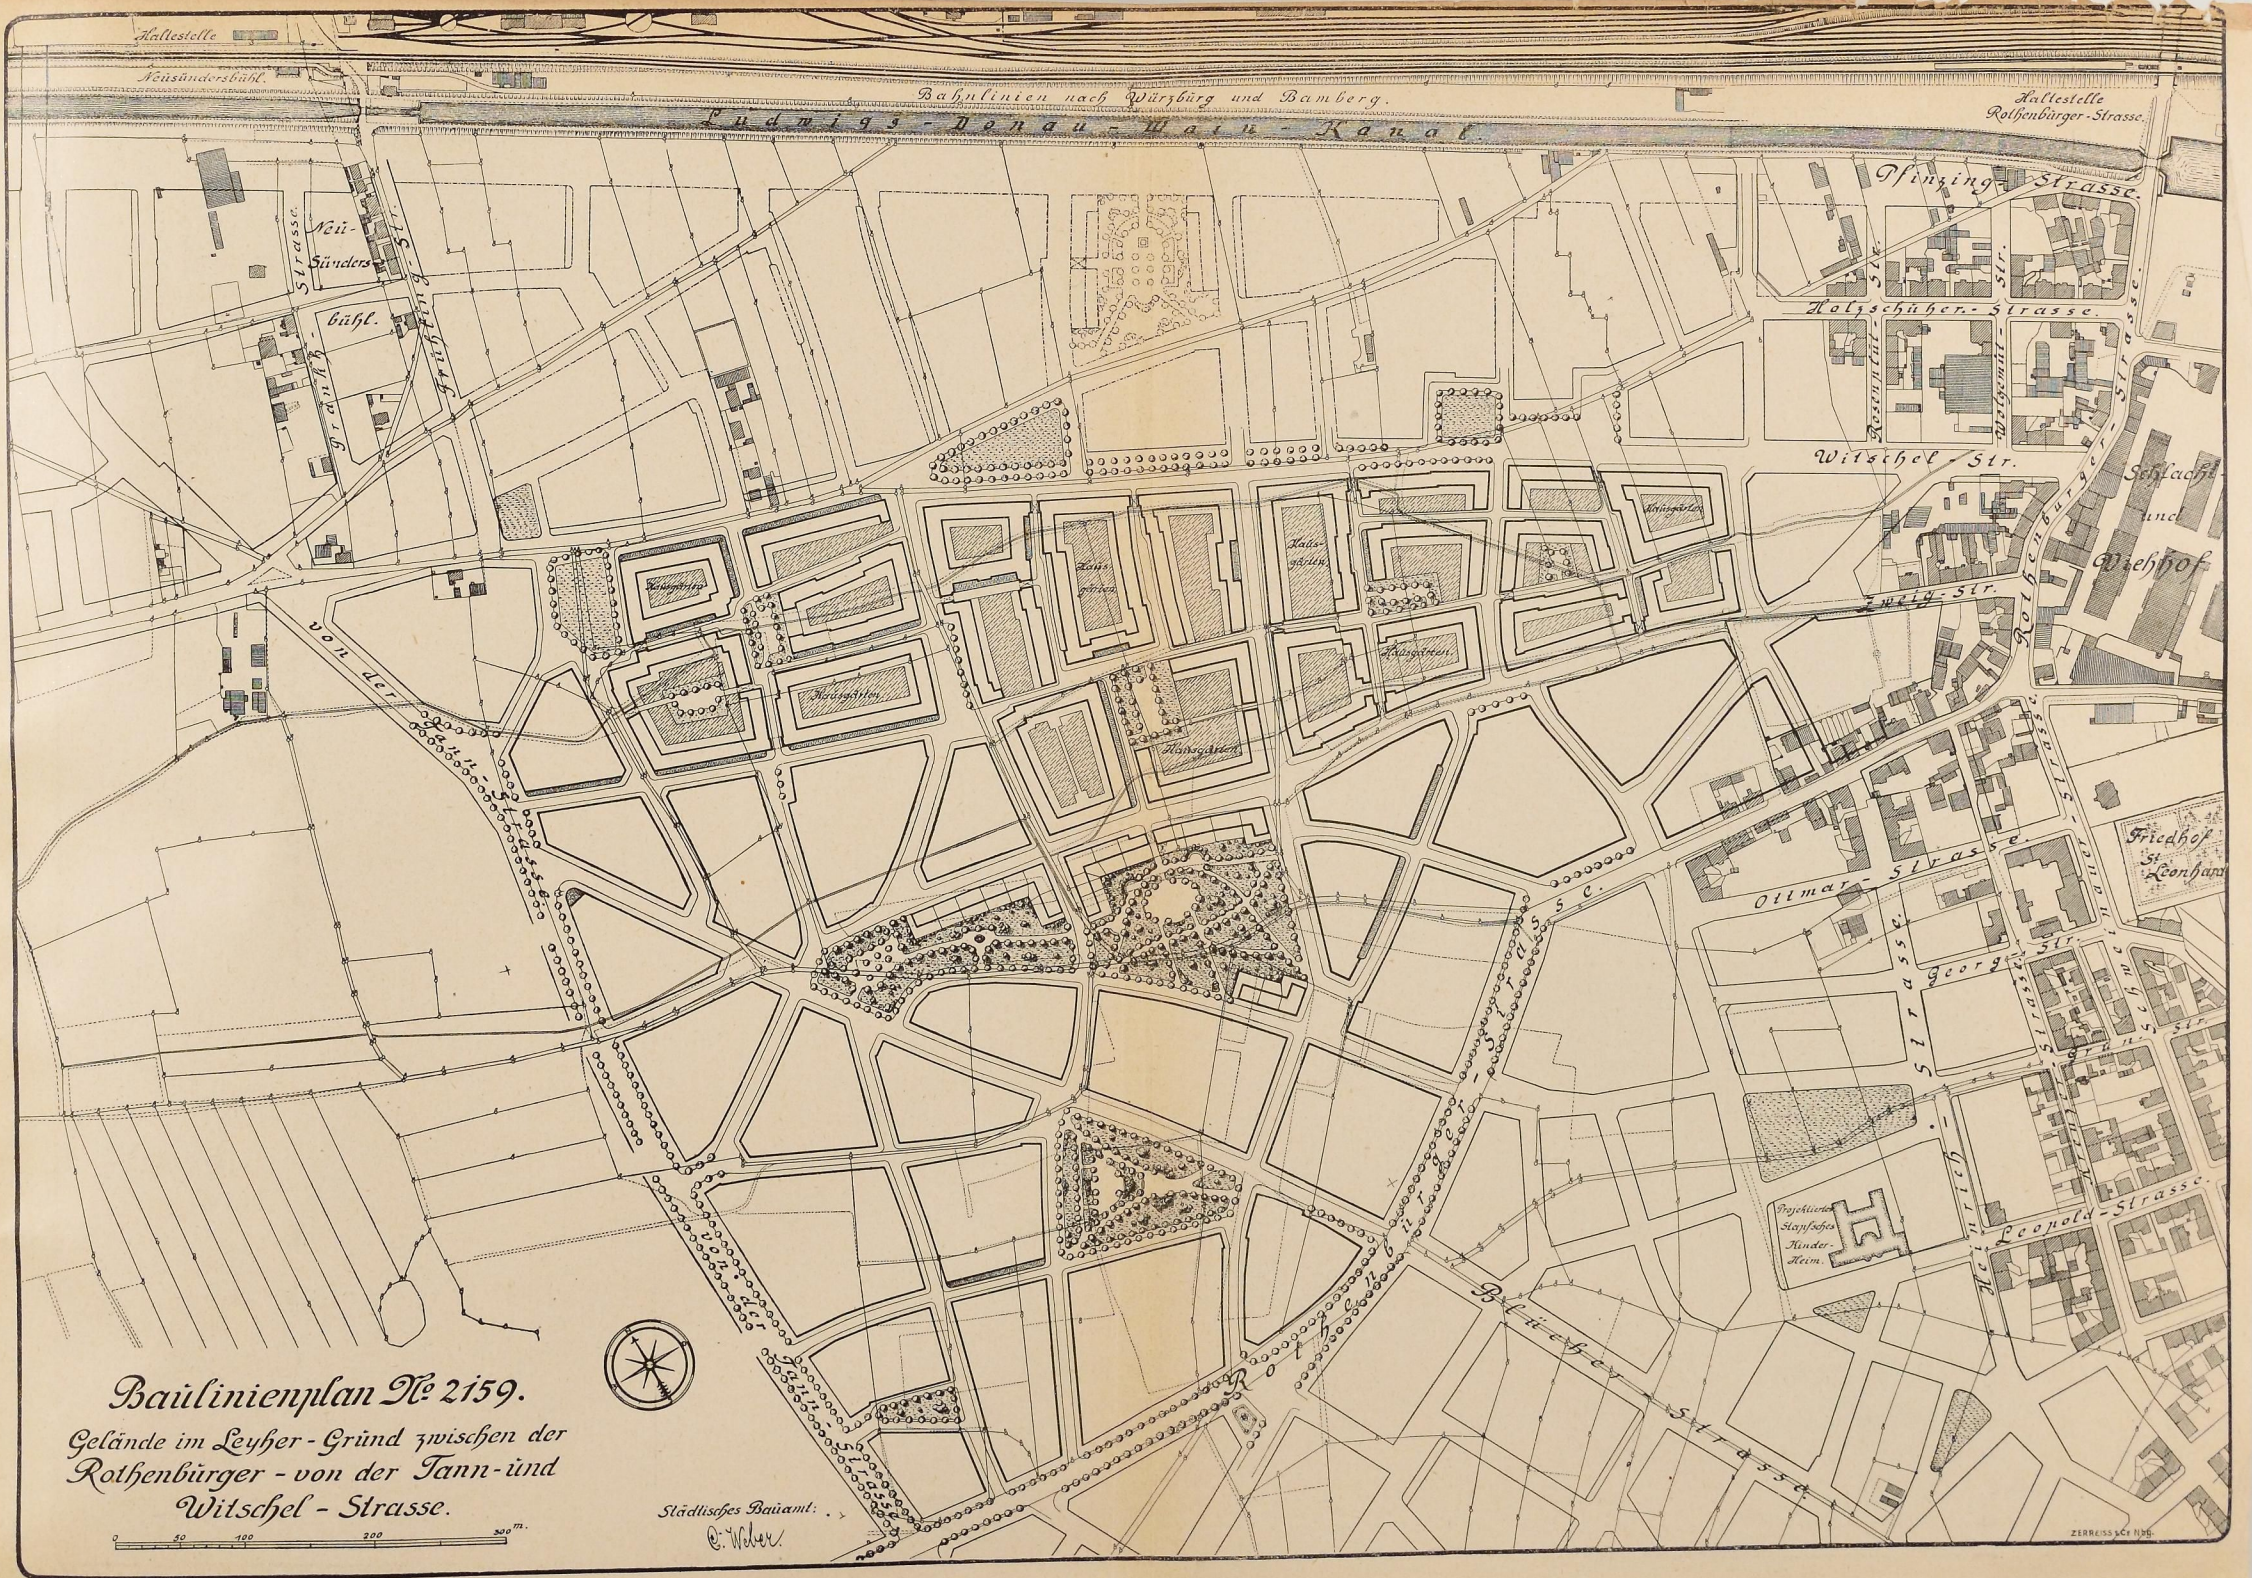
Haltestelle
Neusündersbühl
Bahnlinien nach Würzburg und Bamberg
Haltestelle Rothenburger-Strasse
Ludwigs-Donau-Main-Kanal
Pfinzing-Strasse
Neu Sünders bühl
Strasse
Frankfurt
Grundig Str.
Holzschuher-Strasse
Rosental Str.
Welgenstr.
Witschel-Str.
Schlacht- und Viehhof
Zwelg-Str.
Rothenburger Str.
von der Tann-Strasse
Ottmar-Strasse
Friedhof St. Leonhard
Georg-Str.
Strasse
Leopold-Strasse
Projektiertes Hopfsches Kinder-Heim
Blücher-Strasse
Rothenburger
Strasse
Baulinienplan № 2159.
Gelände im Leyher-Grund zwischen der Rothenburger - von der Tann- und Witschel-Strasse.
Städtisches Bauamt:
C. Weber
0 50 100 200 300 m.
ZERREISS & CO. NBG.